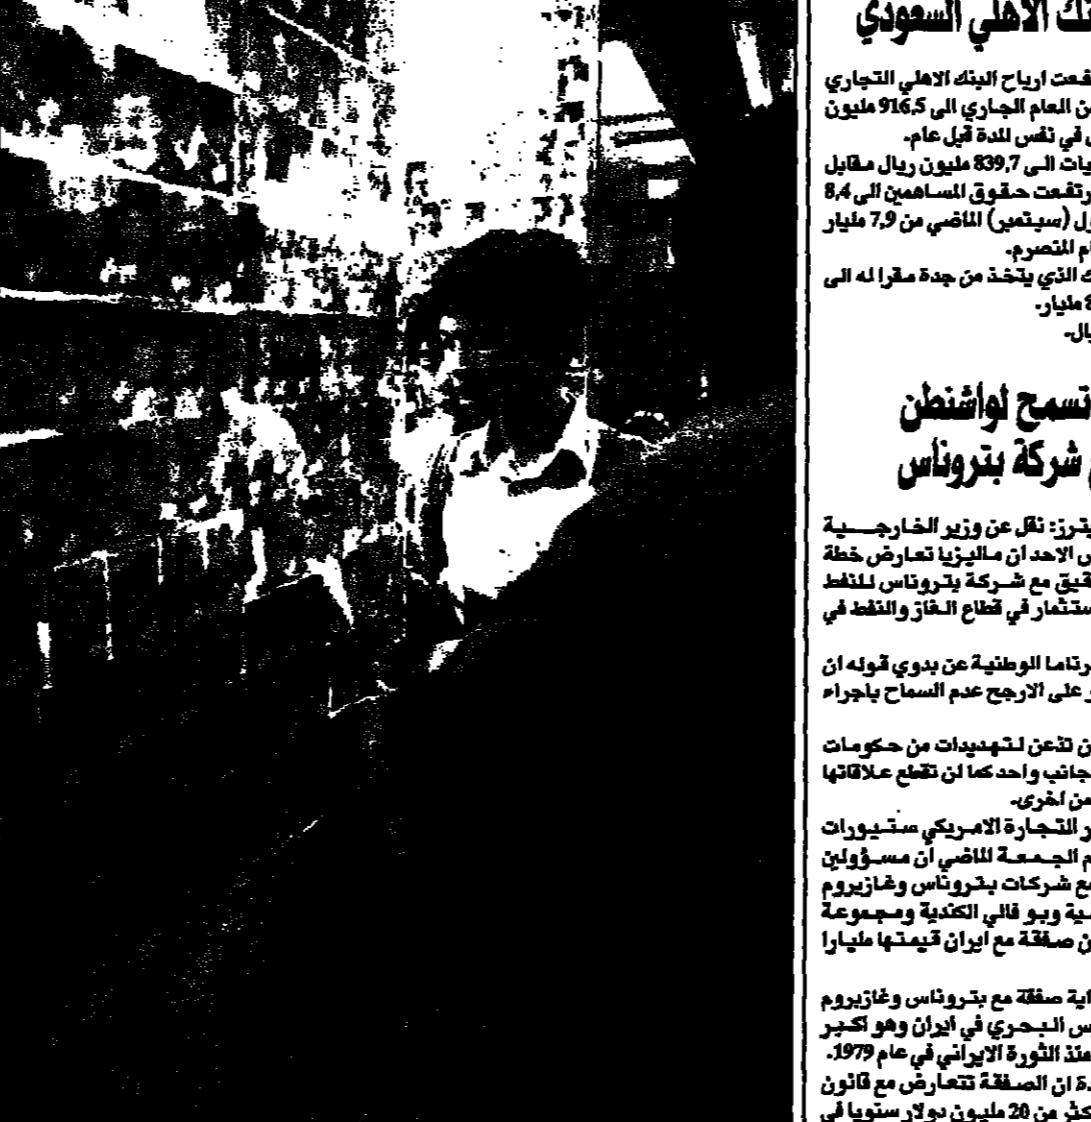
نك الاهلي السعودي

قعت ارباح البنك الاهلي التجاري ن العام الجاري الى 916,5 مليون ل في نفس المدة قبل عام. يات الى 839,7 مليون ريال مقابل رتفعت حقوق المساهمين الى 8,4 ول (سبتمبر) الماضي من 7,9 مليار ام المنصرم. ك الذي يتخذ من جدة مقرا له الى 8 مليار. يال.

تسمح لواشنطن م شركة بتروناس

يترز: نقل عن وزير الخارجية س الاحد ان ماليزيا تعارض خطة قيق مع شركة بتروناس للنفط ستثمار في قطاع الغاز والنفط في

رناما الوطنية عن بدوي قوله ان ر على الارجح عدم السماح باجراء

ن تذعن لتهديدات من حكومات جانب واحد كما لن تقطع علاقاتها من اخرى. ر التجارة الامريكي ستيوارت م الجمعة الماضي ان مسؤولين مع شركات بتروناس وغازبروم سية وبو فالي الكندية ومجموعة ن صفقة مع ايران قيمتها مليارا

اية صفقة مع بتروناس وغازبروم س البحري في ايران وهو اكبر منذ الثورة الايراني في عام 1979. 5. ان الصفقة تتعارض مع قانون كثر من 20 مليون دولار سنويا في